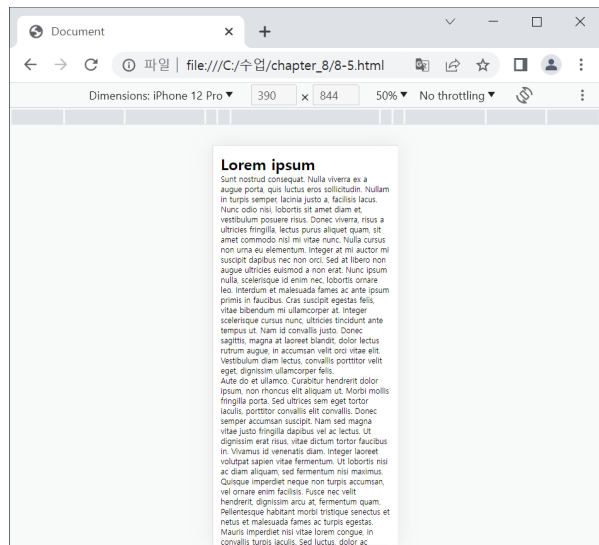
Document ×
+
파일 | file:///C:/수업/chapter_8/8-5.html
Dimensions: iPhone 12 Pro ▾ 390 × 844 50% ▾ No throttling ▾

Lorem ipsum

Sunt nostrud consequat. Nulla viverra ex a augue porta, quis luctus eros sollicitudin. Nullam in turpis semper, lacinia justo a, facilisis lacus. Nunc odio nisi, lobortis sit amet diam et, vestibulum posuere risus. Donec viverra, risus a ultricies fringilla, lectus purus aliquet quam, sit amet commodo nisl mi vitae nunc. Nulla cursus non urna eu elementum. Integer at mi auctor mi suscipit dapibus nec non orci. Sed at libero non augue ultricies euismod a non erat. Nunc ipsum nulla, scelerisque id enim nec, lobortis ornare leo. Interdum et malesuada fames ac ante ipsum primis in faucibus. Cras suscipit egestas felis, vitae bibendum mi ullamcorper at. Integer scelerisque cursus nunc, ultricies tincidunt ante tempus ut. Nam id convallis justo. Donec sagittis, magna at laoreet blandit, dolor lectus rutrum augue, in accumsan velit orci vitae elit. Vestibulum diam lectus, convallis porttitor velit eget, dignissim ullamcorper felis.
Aute do et ullamco. Curabitur hendrerit dolor ipsum, non rhoncus elit aliquam ut. Morbi mollis fringilla porta. Sed ultrices sem eget tortor iaculis, porttitor convallis elit convallis. Donec semper accumsan suscipit. Nam sed magna vitae justo fringilla dapibus vel ac lectus. Ut dignissim erat risus, vitae dictum tortor faucibus in. Vivamus id venenatis diam. Integer laoreet volutpat sapien vitae fermentum. Ut lobortis nisi ac diam aliquam, sed fermentum nisi maximus. Quisque imperdiet neque non turpis accumsan, vel ornare enim facilisis. Fusce nec velit hendrerit, dignissim arcu at, fermentum quam. Pellentesque habitant morbi tristique senectus et netus et malesuada fames ac turpis egestas. Mauris imperdiet nisi vitae lorem congue, in convallis turpis iaculis. Sed luctus, dolor ac